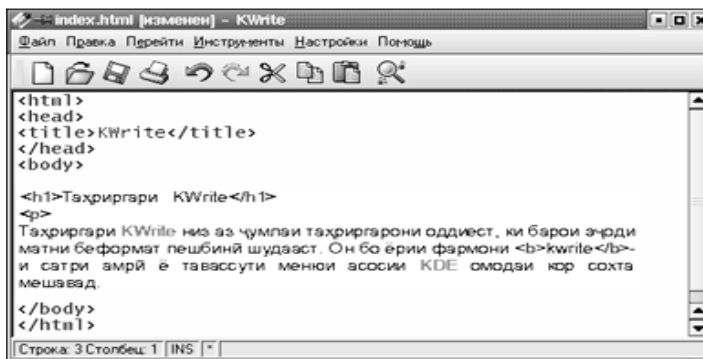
index.html [изменен] – KWrite

Файл Правка Перейти Инструменты Настройки Помощь

<html>
<head>
<title>KWrite</title>
</head>
<body>

<h1>Таҳриргари KWrite</h1>
<p>
Таҳриргари KWrite низ аз ҷумлаи таҳриргарони оддиест, ки барои эҷоди матни бефомат пешбинӣ шудааст. Он бо ёрии фармони <b>kwrite</b>-и сатри амрӣ ё тавассути менюи асосии KDE омодаи кор сохта мешавад.

</body>
</html>

Строка: 3 Столбец: 1 INS *